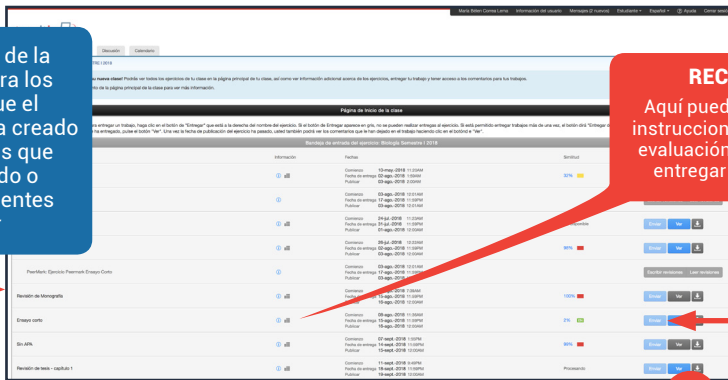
María Belén Correa Lema   Información del usuario   Mensajes (2 nuevos)   Estudiante ▾   Español ▾   ⓘ Ayuda   Cerrar sesión

d de la
ra los
ue el
a creado
s que
do o
entes

Discusión   Calendario

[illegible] TRE I 2018

¿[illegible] nueva clase? Podrás ver todos los ejercicios de tu clase en la página principal de tu clase, así como ver información adicional acerca de los ejercicios, entregar tu trabajo y tener acceso a los comentarios para tus trabajos.

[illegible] mo de la página principal de la clase para ver más información.

REC
Aquí pued
instruccion
evaluación
entregar

Página de inicio de la clase

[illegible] entregar un trabajo, haga clic en el botón de "Entregar" que está a la derecha del nombre del ejercicio. Si el botón de Entregar aparece en gris, no se pueden realizar entregas al ejercicio. Si está permitido entregar trabajos más de una vez, el botón dirá "Entregar" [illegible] ha entregado, pulse el botón "Ver". Una vez la fecha de publicación del ejercicio ha pasado, usted también podrá ver los comentarios que le han dejado en el trabajo haciendo clic en el botón ● "Ver".

Bandeja de entrada del ejercicio: Biología Semestre I 2018

| | Información | Fechas | | Similitud | |
|---|---|---|---|---|---|
| | ⓘ | Comienzo / Fecha de entrega / Publicar | 10-may.-2018 11:23AM / 02-ago.-2018 1:50AM / 03-ago.-2018 2:00AM | 32% | |
| | ⓘ | Comienzo / Fecha de entrega / Publicar | 03-ago.-2018 12:31AM / 17-ago.-2018 11:59PM / 17-ago.-2018 12:01AM | | |
| | ⓘ | Comienzo / Fecha de entrega / Publicar | 24-jul.-2018 11:23AM / 31-jul.-2018 11:59PM / 01-ago.-2018 12:00AM | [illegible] disponible | |
| | ⓘ | Comienzo / Fecha de entrega / Publicar | 26-jul.-2018 12:31AM / 07-ago.-2018 11:59PM / 08-ago.-2018 12:00AM | 96% | Enviar Ver |
| PeerMark: Ejercicio Peermark Ensayo Corto | | Comienzo / Fecha de entrega / Publicar | 03-ago.-2018 12:01AM / 17-ago.-2018 11:59PM / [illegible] | | Escribir revisiones   Leer revisiones |
| Revisión de Monografía | ⓘ | Comienzo / Fecha de entrega / Publicar | 03-ago.-2018 7:58AM / 15-ago.-2018 11:59PM / 03-ago.-2018 12:00AM | 100% | Enviar Ver |
| Ensayo corto | ⓘ | Comienzo / Fecha de entrega / Publicar | 08-ago.-2018 11:36AM / 15-ago.-2018 11:59PM / 16-ago.-2018 12:00AM | 2% | Enviar Ver |
| Sin APA | ⓘ | Comienzo / Fecha de entrega / Publicar | 07-sept.-2018 1:30PM / 14-sept.-2018 11:59PM / 15-sept.-2018 12:00AM | 96% | Enviar Ver |
| Revisión de tesis - capítulo 1 | ⓘ | Comienzo / Fecha de entrega / Publicar | 11-sept.-2018 8:49PM / 18-sept.-2018 11:59PM / 19-sept.-2018 12:00AM | Procesando | Enviar Ver |